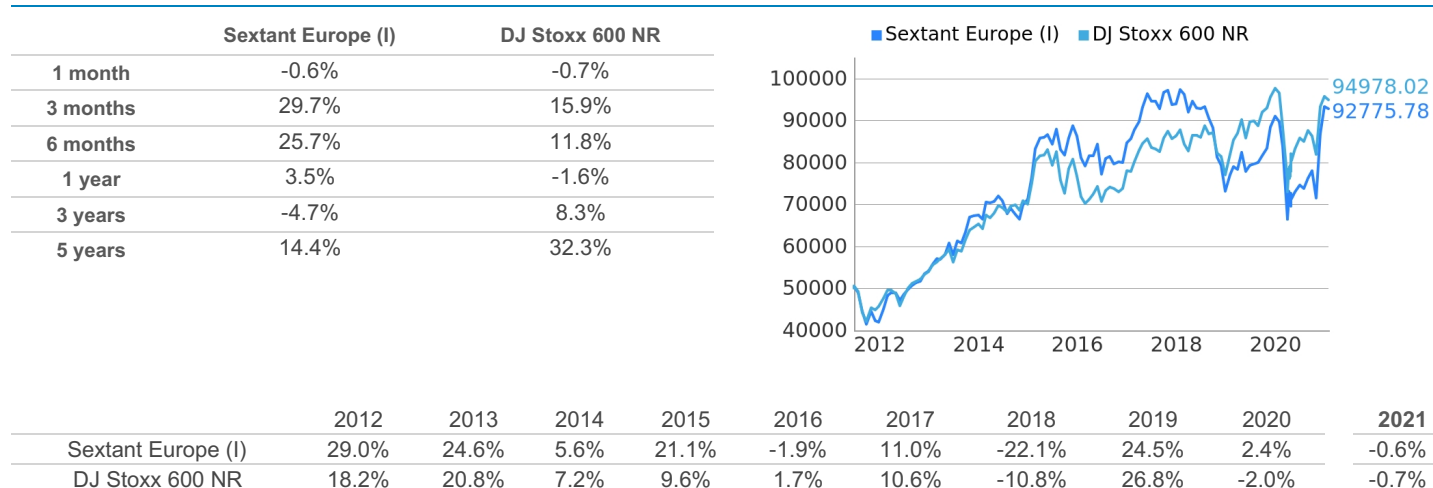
|  | Sextant Europe (I) | DJ Stoxx 600 NR |
|---|---|---|
| 1 month | -0.6% | -0.7% |
| 3 months | 29.7% | 15.9% |
| 6 months | 25.7% | 11.8% |
| 1 year | 3.5% | -1.6% |
| 3 years | -4.7% | 8.3% |
| 5 years | 14.4% | 32.3% |

Sextant Europe (I) DJ Stoxx 600 NR

100000
90000
80000
70000
60000
50000
40000
2012 2014 2016 2018 2020
94978.02
92775.78

|  | 2012 | 2013 | 2014 | 2015 | 2016 | 2017 | 2018 | 2019 | 2020 | 2021 |
|---|---|---|---|---|---|---|---|---|---|---|
| Sextant Europe (I) | 29.0% | 24.6% | 5.6% | 21.1% | -1.9% | 11.0% | -22.1% | 24.5% | 2.4% | -0.6% |
| DJ Stoxx 600 NR | 18.2% | 20.8% | 7.2% | 9.6% | 1.7% | 10.6% | -10.8% | 26.8% | -2.0% | -0.7% |